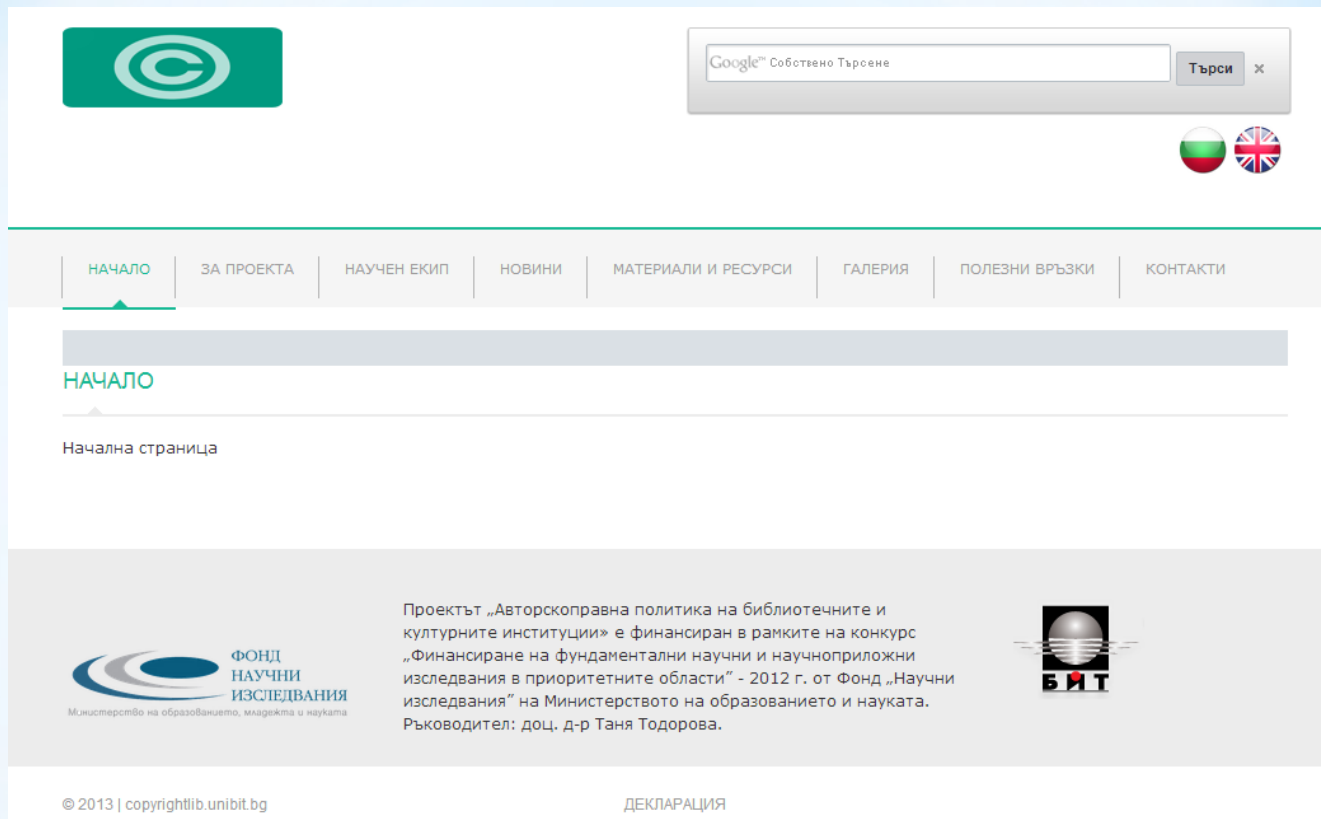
Google™ Собствено Търсене
Търси ×

НАЧАЛО | ЗА ПРОЕКТА | НАУЧЕН ЕКИП | НОВИНИ | МАТЕРИАЛИ И РЕСУРСИ | ГАЛЕРИЯ | ПОЛЕЗНИ ВРЪЗКИ | КОНТАКТИ

НАЧАЛО

Начална страница

ФОНД НАУЧНИ ИЗСЛЕДВАНИЯ
Министерство на образованието, младежта и науката

Проектът „Авторскоправна политика на библиотечните и културните институции» е финансиран в рамките на конкурс „Финансиране на фундаментални научни и научноприложни изследвания в приоритетните области" - 2012 г. от Фонд „Научни изследвания" на Министерството на образованието и науката. Ръководител: доц. д-р Таня Тодорова.

БИТ

© 2013 | copyrightlib.unibit.bg
ДЕКЛАРАЦИЯ